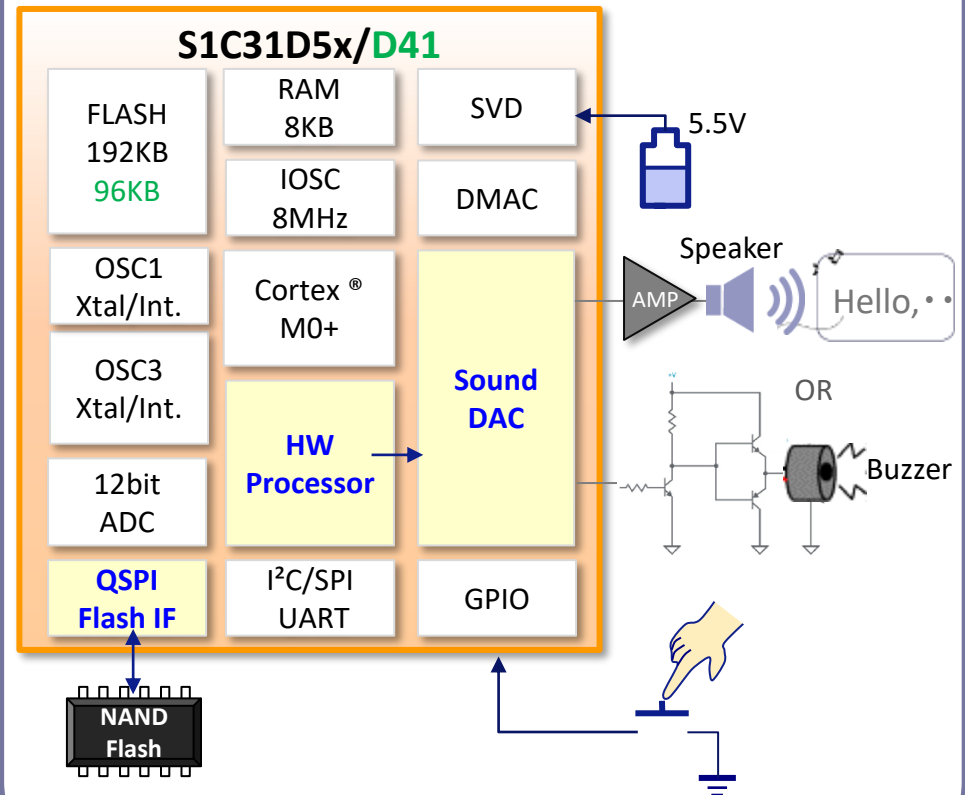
S1C31D5x/D41

FLASH
192KB
96KB

RAM
8KB

SVD

5.5V

IOSC
8MHz

DMAC

OSC1
Xtal/Int.

Cortex ®
M0+

Speaker

AMP

Hello,・・

OSC3
Xtal/Int.

Sound
DAC

OR

HW
Processor

Buzzer

12bit
ADC

QSPI
Flash IF

I²C/SPI
UART

GPIO

NAND
Flash